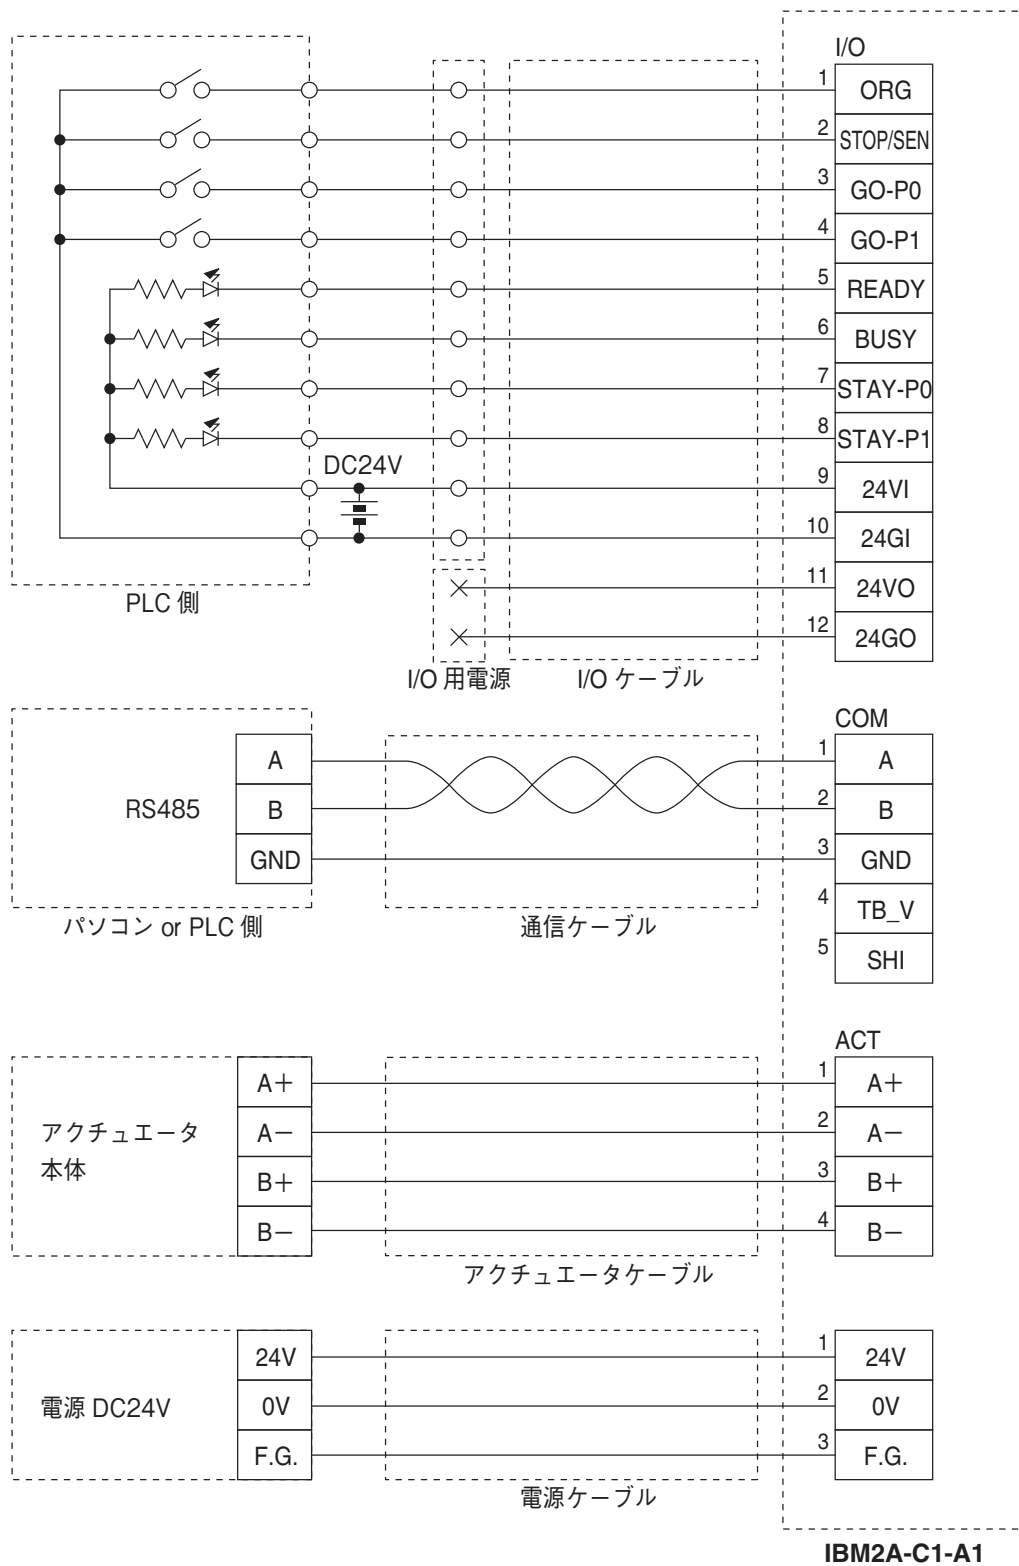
I/O
1 ORG
2 STOP/SEN
3 GO-P0
4 GO-P1
5 READY
6 BUSY
7 STAY-P0
8 STAY-P1
9 24VI
10 24GI
11 24VO
12 24GO

DC24V

PLC 側

I/O 用電源

I/O ケーブル

COM
1 A
2 B
3 GND
4 TB_V
5 SHI

| A |
| B |
| GND |

RS485

パソコン or PLC 側

通信ケーブル

ACT
1 A+
2 A−
3 B+
4 B−

| A+ |
| A− |
| B+ |
| B− |

アクチュエータ本体

アクチュエータケーブル

| 24V |
| 0V |
| F.G. |

電源 DC24V

1 24V
2 0V
3 F.G.

電源ケーブル

IBM2A-C1-A1